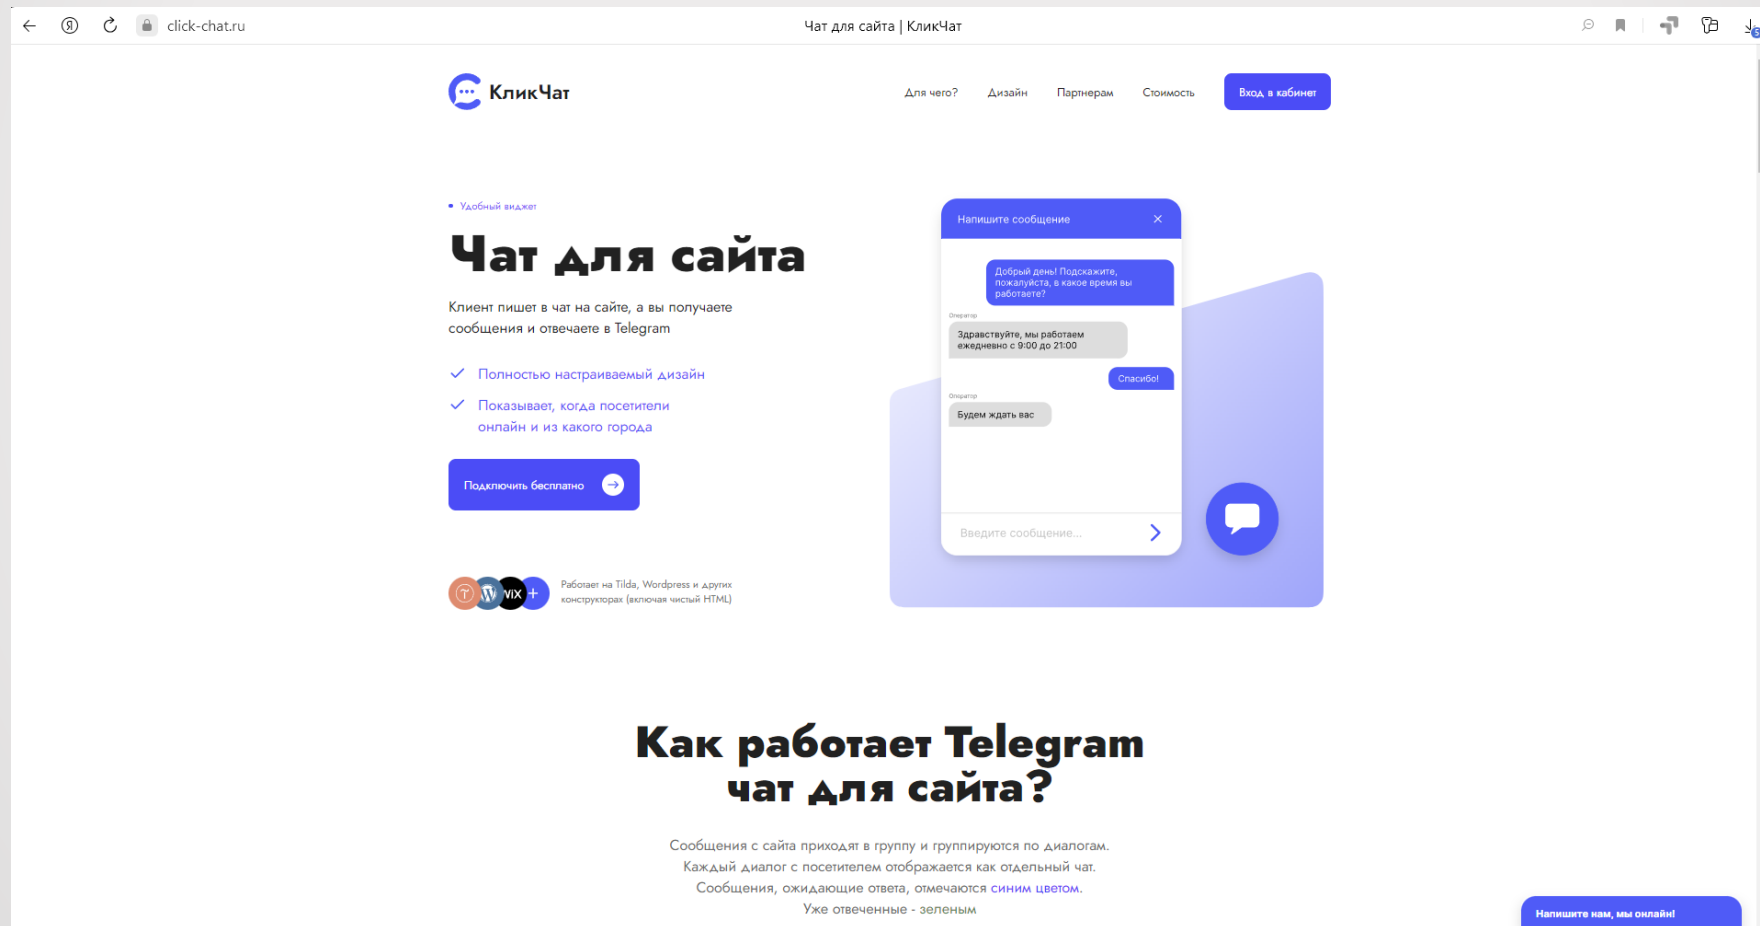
click-chat.ru

Чат для сайта | КликЧат

КликЧат

Для чего? Дизайн Партнерам Стоимость Вход в кабинет

Удобный виджет

Чат для сайта

Клиент пишет в чат на сайте, а вы получаете сообщения и отвечаете в Telegram

Полностью настраиваемый дизайн

Показывает, когда посетители онлайн и из какого города

Подключить бесплатно

Работает на Tilda, Wordpress и других конструкторах (включая чистый HTML)

Напишите сообщение

Добрый день! Подскажите, пожалуйста, в какое время вы работаете?

Оператор

Здравствуйте, мы работаем ежедневно с 9:00 до 21:00

Спасибо!

Оператор

Будем ждать вас

Введите сообщение...

Как работает Telegram чат для сайта?

Сообщения с сайта приходят в группу и группируются по диалогам. Каждый диалог с посетителем отображается как отдельный чат. Сообщения, ожидающие ответа, отмечаются синим цветом. Уже отвеченные - зеленым

Напишите нам, мы онлайн!